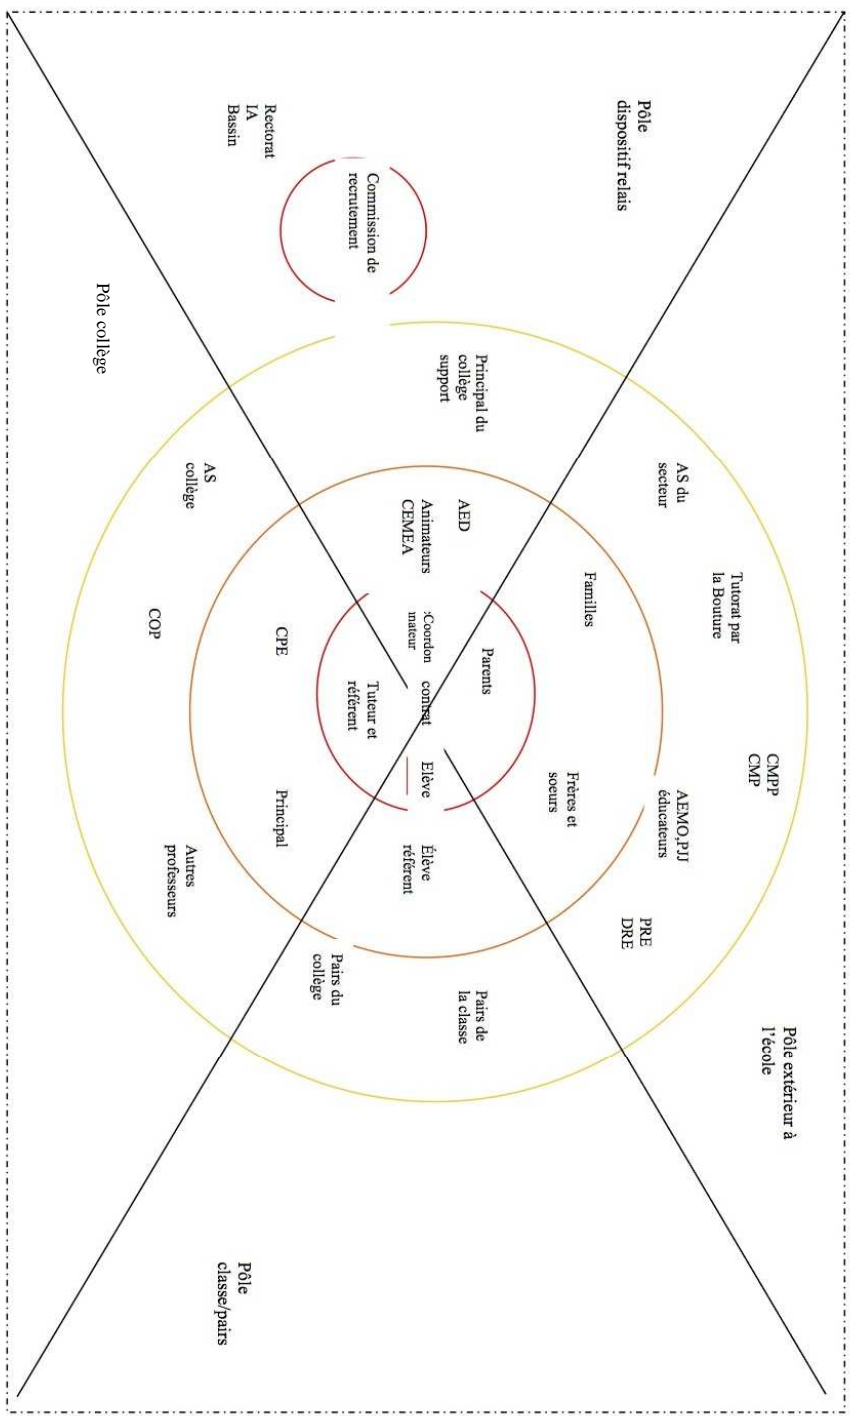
Pôle dispositif relais

Rectorat
IA
Bassin

Commission de recrutement

Pôle collège

Principal du collège support

AS du secteur

Tutorat par la Bourure

AS collège

AED
Animateurs CEMEA

Familles

COP

CPE

:Coordon nateur

Parents

Tuteur et référent

contrat

Elève

CMPP
CMP

Frères et soeurs

AEMO,PJJ éducateurs

Principal

Elève référent

Autres professeurs

PRE
DRE

Pairs du collège

Pairs de la classe

Pôle extérieur à l'école

Pôle classe/pairs